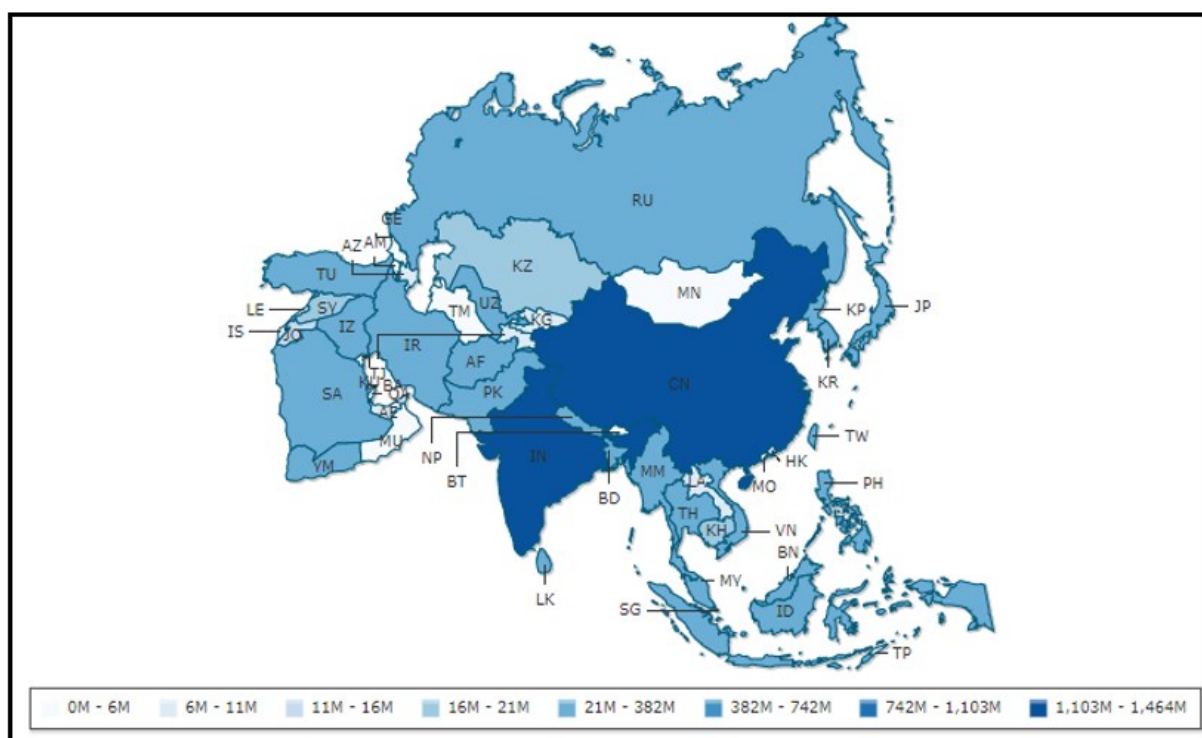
RU
GE
AZ
AM
KZ
TU
MN
LE
SY
TM
UZ
KG
KP
JP
IS
JO
IZ
IR
KU
BA
QA
AE
AF
SA
PK
CN
KR
MU
NP
BT
IN
TW
HK
YM
BD
MM
MO
PH
LA
TH
KH
VN
BN
MY
LK
SG
ID
TP

0M - 6M
6M - 11M
11M - 16M
16M - 21M
21M - 382M
382M - 742M
742M - 1,103M
1,103M - 1,464M